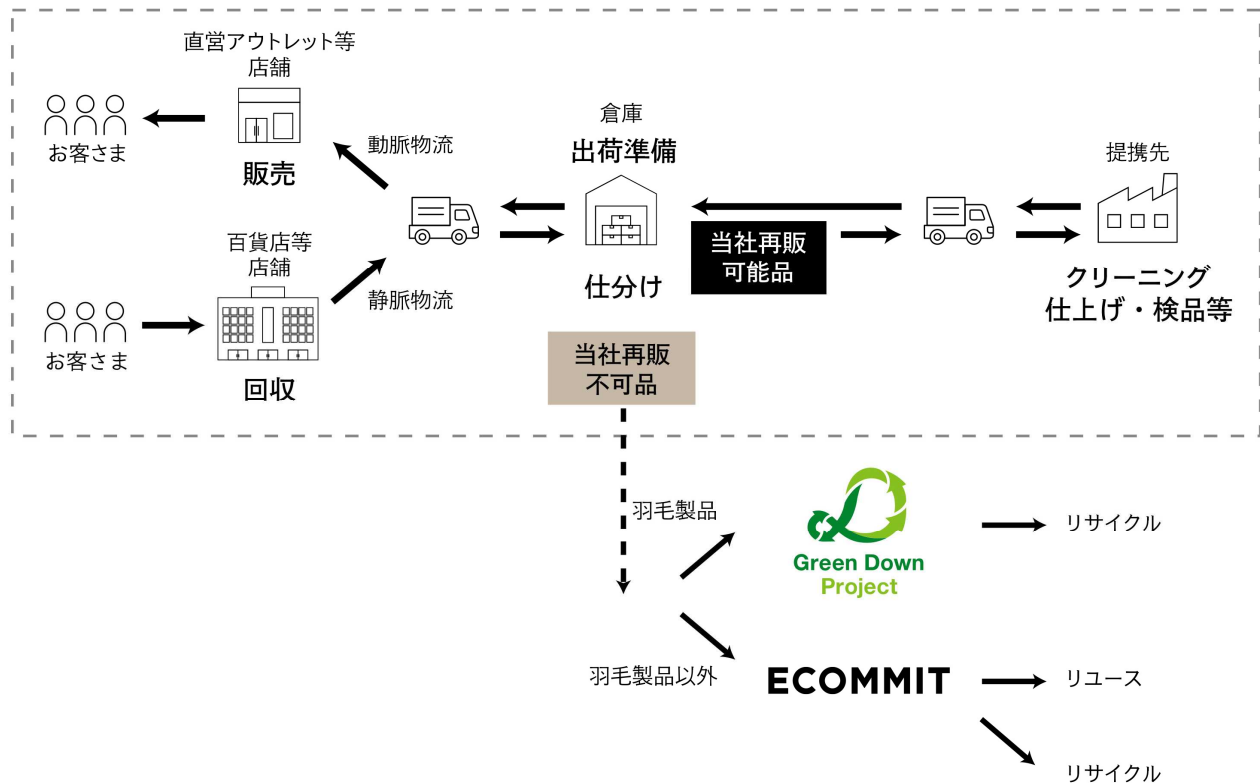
直営アウトレット等
店舗

お客さま

販売

動脈物流

倉庫
出荷準備

提携先

当社再販
可能品

仕分け

クリーニング
仕上げ・検品等

百貨店等
店舗

お客さま

回収

静脈物流

当社再販
不可品

羽毛製品

Green Down Project

リサイクル

羽毛製品以外

ECOMMIT

リユース

リサイクル